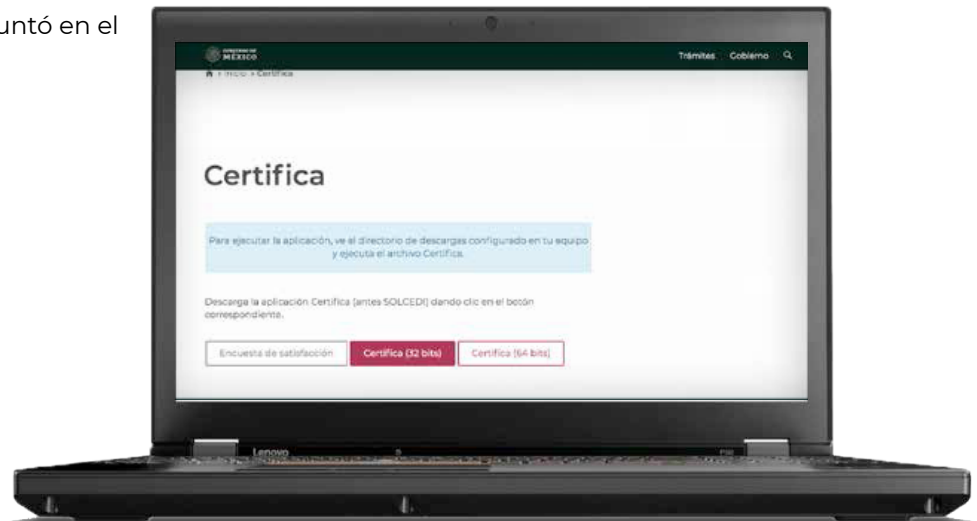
untó en el

MÉXICO

Trámites Gobierno

Inicio > Certifica

Certifica

Para ejecutar la aplicación, ve al directorio de descargas configurado en tu equipo y ejecuta el archivo Certifica.

Descarga la aplicación Certifica (antes SOLCEDI) dando clic en el botón correspondiente.

Encuesta de satisfacción

Certifica (32 bits)

Certifica (64 bits)

Lenovo